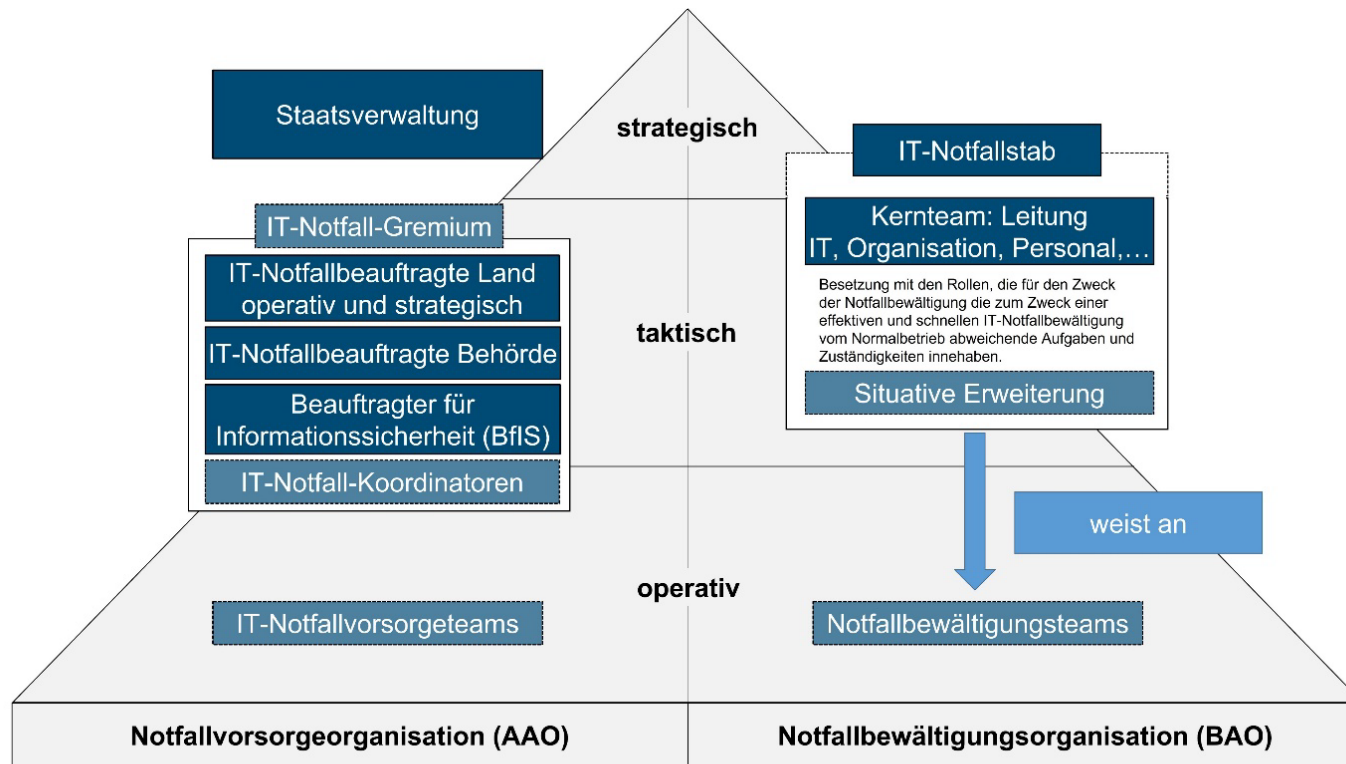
Staatsverwaltung

strategisch

IT-Notfallstab

IT-Notfall-Gremium

Kernteam: Leitung IT, Organisation, Personal,…

Besetzung mit den Rollen, die für den Zweck der Notfallbewältigung die zum Zweck einer effektiven und schnellen IT-Notfallbewältigung vom Normalbetrieb abweichende Aufgaben und Zuständigkeiten innehaben.

Situative Erweiterung

IT-Notfallbeauftragte Land operativ und strategisch

taktisch

IT-Notfallbeauftragte Behörde

Beauftragter für Informationssicherheit (BfIS)

IT-Notfall-Koordinatoren

weist an

operativ

IT-Notfallvorsorgeteams

Notfallbewältigungsteams

Notfallvorsorgeorganisation (AAO)

Notfallbewältigungsorganisation (BAO)